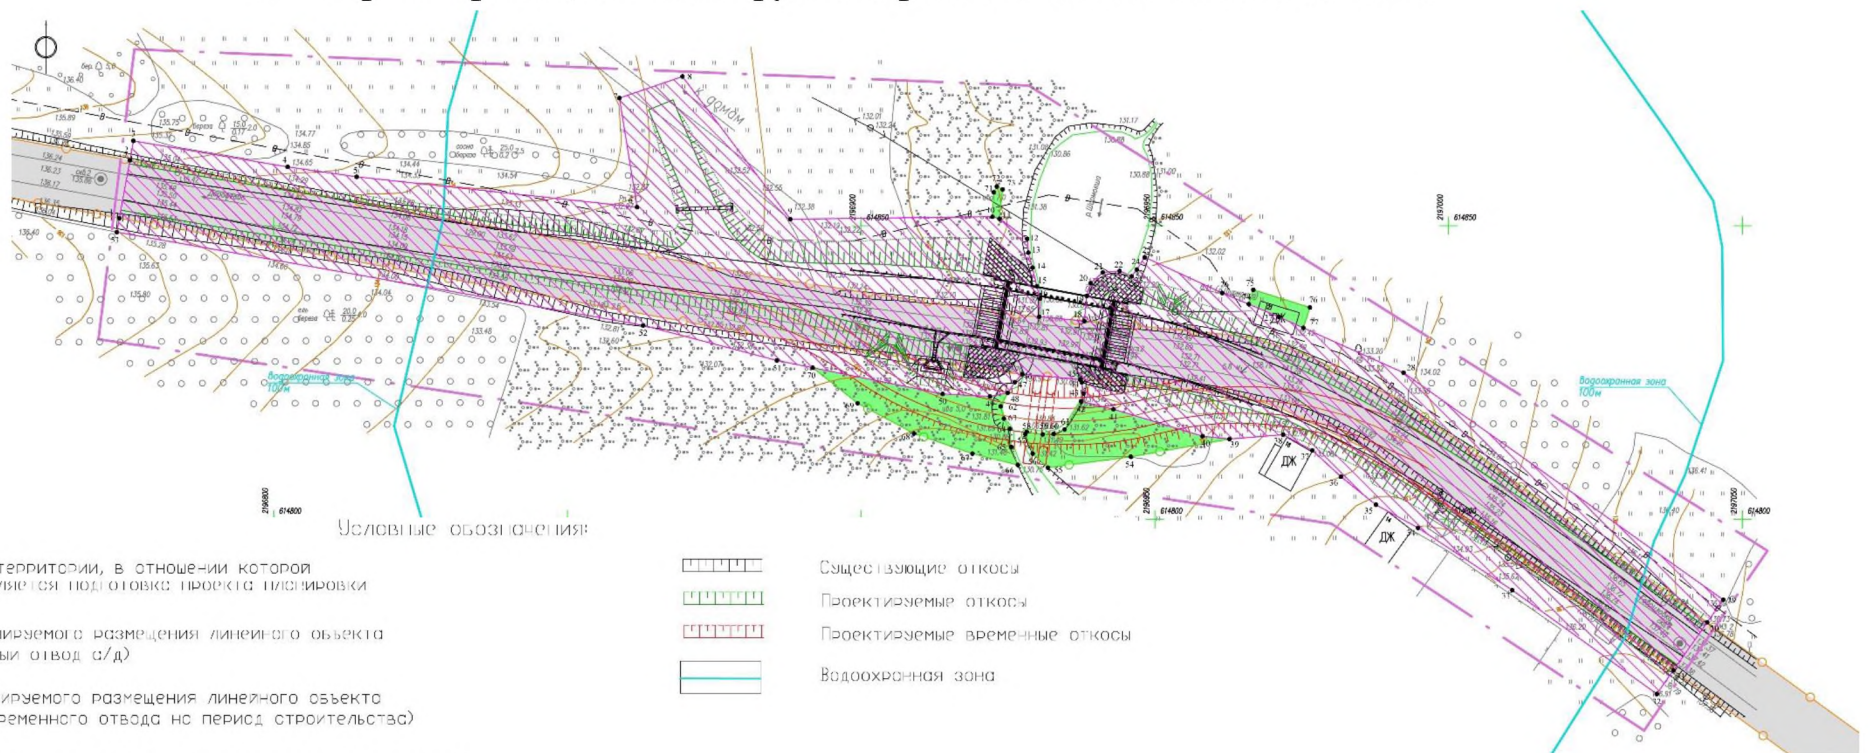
ДЖ

ДЖ

ДЖ

Водоохранная зона 100м

Водоохранная зона 100м

Условные обозначения:

территории, в отношении которой ...уляется подготовка проекта планировки

...ируемого размещения линейного объекта ...ый отвод а/д)

...ируемого размещения линейного объекта ...ременного отвода на период строительства)

Существующие откосы

Проектируемые откосы

Проектируемые временные откосы

Водоохранная зона